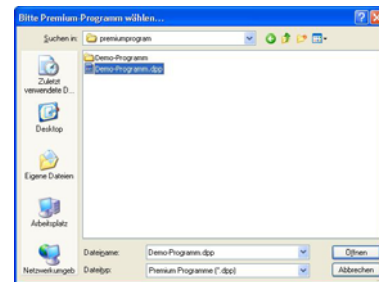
Bitte Premium Programm wählen...

Suchen in: premiumprogram

Demo-Programm
Demo-Programm.dpp

Zuletzt verwendete D...

Desktop

Eigene Dateien

Arbeitsplatz

Netzwerkumgeb

Dateiname: Demo-Programm.dpp

Dateityp: Premium Programme (*.dpp)

Öffnen

Abbrechen